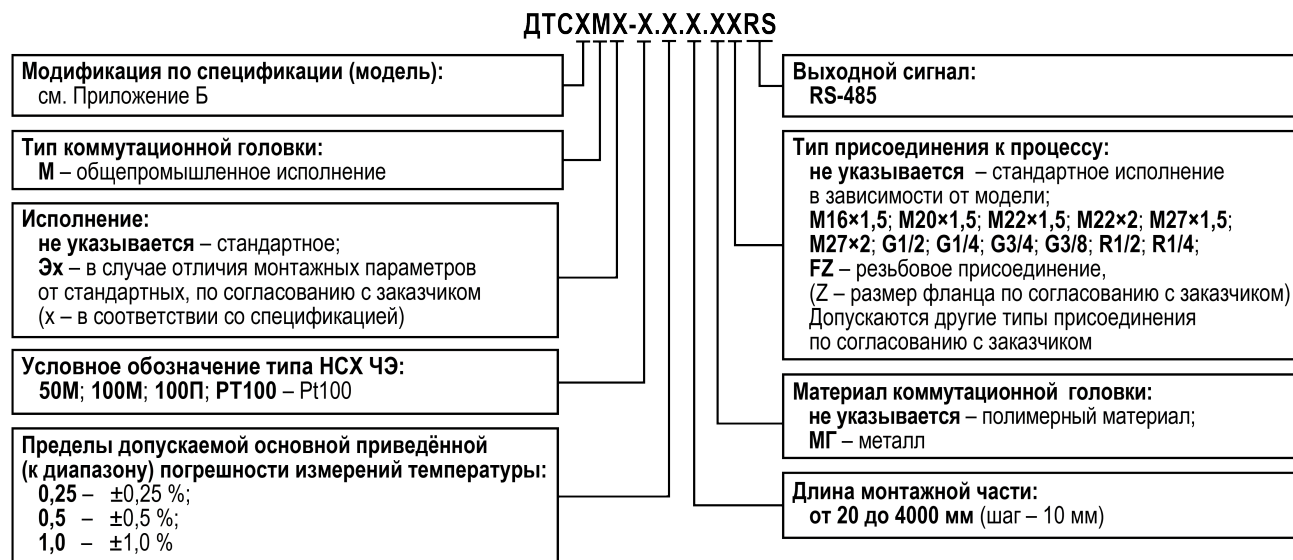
ДТСХМХ-Х.Х.Х.ХХRS

Модификация по спецификации (модель):
см. Приложение Б

Тип коммутационной головки:
М – общепромышленное исполнение

Исполнение:
не указывается – стандартное;
Эх – в случае отличия монтажных параметров от стандартных, по согласованию с заказчиком (х – в соответствии со спецификацией)

Условное обозначение типа НСХ ЧЭ:
50М; 100М; 100П; РТ100 – Pt100

Пределы допускаемой основной приведённой (к диапазону) погрешности измерений температуры:
0,25 – ±0,25 %;
0,5 – ±0,5 %;
1,0 – ±1,0 %

Выходной сигнал:
RS-485

Тип присоединения к процессу:
не указывается – стандартное исполнение в зависимости от модели;
М16×1,5; М20×1,5; М22×1,5; М22×2; М27×1,5; М27×2; G1/2; G1/4; G3/4; G3/8; R1/2; R1/4;
FZ – резьбовое присоединение,
(Z – размер фланца по согласованию с заказчиком)
Допускаются другие типы присоединения по согласованию с заказчиком

Материал коммутационной головки:
не указывается – полимерный материал;
МГ – металл

Длина монтажной части:
от 20 до 4000 мм (шаг – 10 мм)